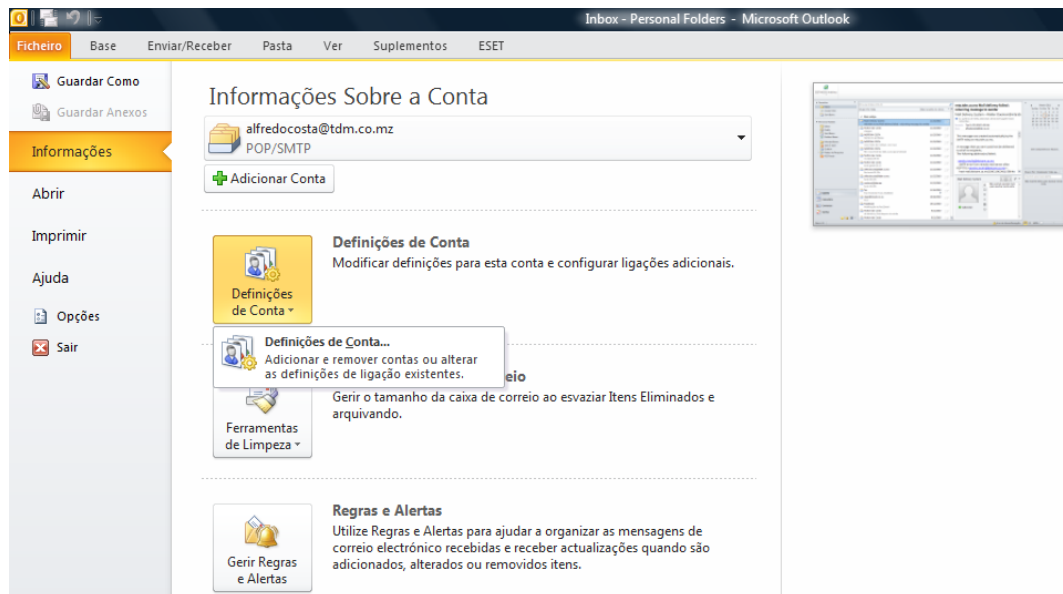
Inbox - Personal Folders - Microsoft Outlook

Ficheiro Base Enviar/Receber Pasta Ver Suplementos ESET

Guardar Como
Guardar Anexos
Informações
Abrir
Imprimir
Ajuda
Opções
Sair

Informações Sobre a Conta

alfredocosta@tdm.co.mz
POP/SMTP

Adicionar Conta

Definições de Conta

Definições de Conta
Modificar definições para esta conta e configurar ligações adicionais.

Definições de Conta...
Adicionar e remover contas ou alterar as definições de ligação existentes.

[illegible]eio
Gerir o tamanho da caixa de correio ao esvaziar Itens Eliminados e arquivando.

Ferramentas de Limpeza

Regras e Alertas
Utilize Regras e Alertas para ajudar a organizar as mensagens de correio electrónico recebidas e receber actualizações quando são adicionados, alterados ou removidos itens.

Gerir Regras e Alertas